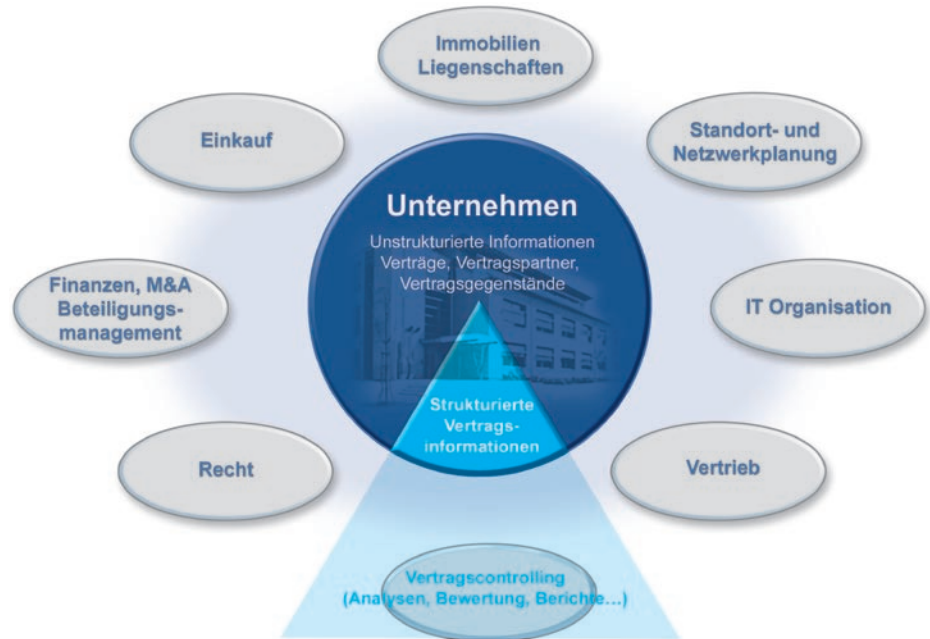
Immobilien Liegenschaften

Einkauf

Standort- und Netzwerkplanung

Unternehmen

Unstrukturierte Informationen Verträge, Vertragspartner, Vertragsgegenstände

Finanzen, M&A Beteiligungsmanagement

IT Organisation

Strukturierte Vertragsinformationen

Recht

Vertrieb

Vertragscontrolling (Analysen, Bewertung, Berichte...)